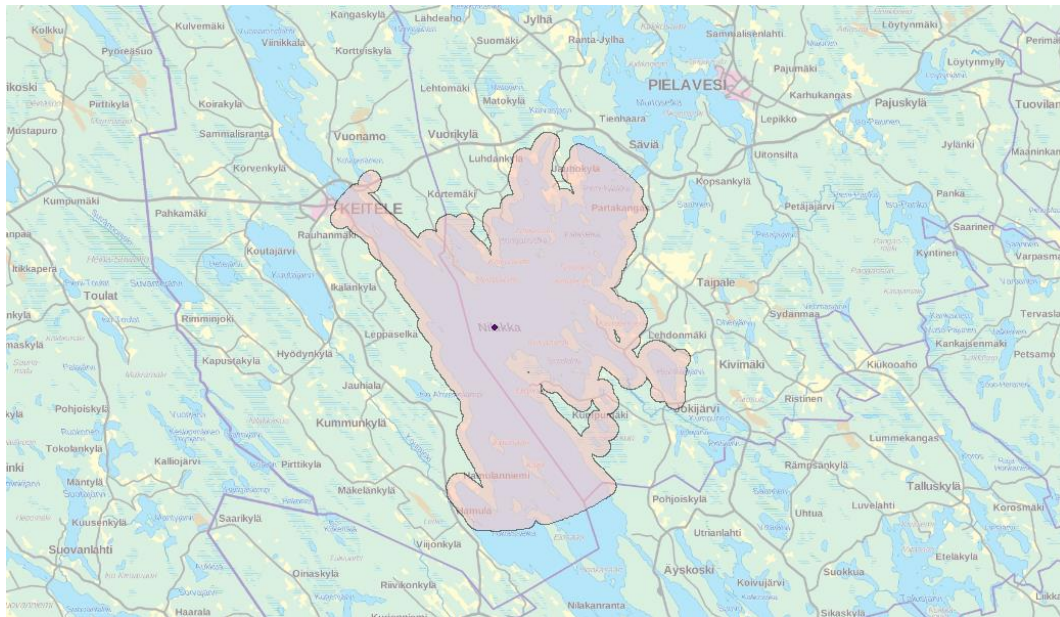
Kolkku
Kulvemäki
Kangaskylä
Lahdeaho
Jylhä
Löytynmäki
Perimä
Pyöreäsuo
Viinikkala
Kortteiskylä
Suomäki
Ranta-Jylhä
Sammalisenlahti
Pajumäki
Löytynmylly
ikoski
Pirttikylä
Koirakylä
Lehtomäki
Matokylä
PIELAVESI
Karhukangas
Pajuskylä
Tuovilan
Mustapuro
Sammalisranta
Vuonamo
Vuorikylä
Tienhaara
Lepikko
Jylänki
Säviä
Luhdankylä
Uitonsilta
Maaninkan
Korvenkylä
Kumpumäki
Kortemäki
Kopsankylä
Panka
Pahkamäki
KEITELE
Partakangas
Petäjäjärvi
Rauhanmäki
Saarinen
anpaa
Koutajärvi
Kyntinen
Varpasma
Itikkapera
Toulat
Taipale
Ikalankylä
Rimminjoki
Sydänmaa
Tervasla
nkylä
Niinikka
Leppäselkä
Lehdonmäki
maskylä
Kapustakylä
Hyödynkylä
Kankaisenmäki
Petsamo
Kivimäki
Kiukooaho
Jauhiala
Pohjoiskylä
Ristinen
Jokijärvi
Kumpumäki
Kummunkylä
Lummekangas
Tokolankylä
Kalliojärvi
Pirttikylä
inki
Rämpsänkylä
Mäntylä
Nenonlammi
Talluskylä
Mäkelänkylä
Pohjoiskylä
Luvelahti
Kuusenkylä
Korosmäki
Saarikylä
Uhtua
Hamula
Utrianlahti
Etelakylä
Suovanlahti
Viijonkylä
Ayskoski
Suokkua
Oinaskylä
Koivujärvi
Riivikonkylä
Haarala
Nilakanranta
Sikaskylä
Liikka